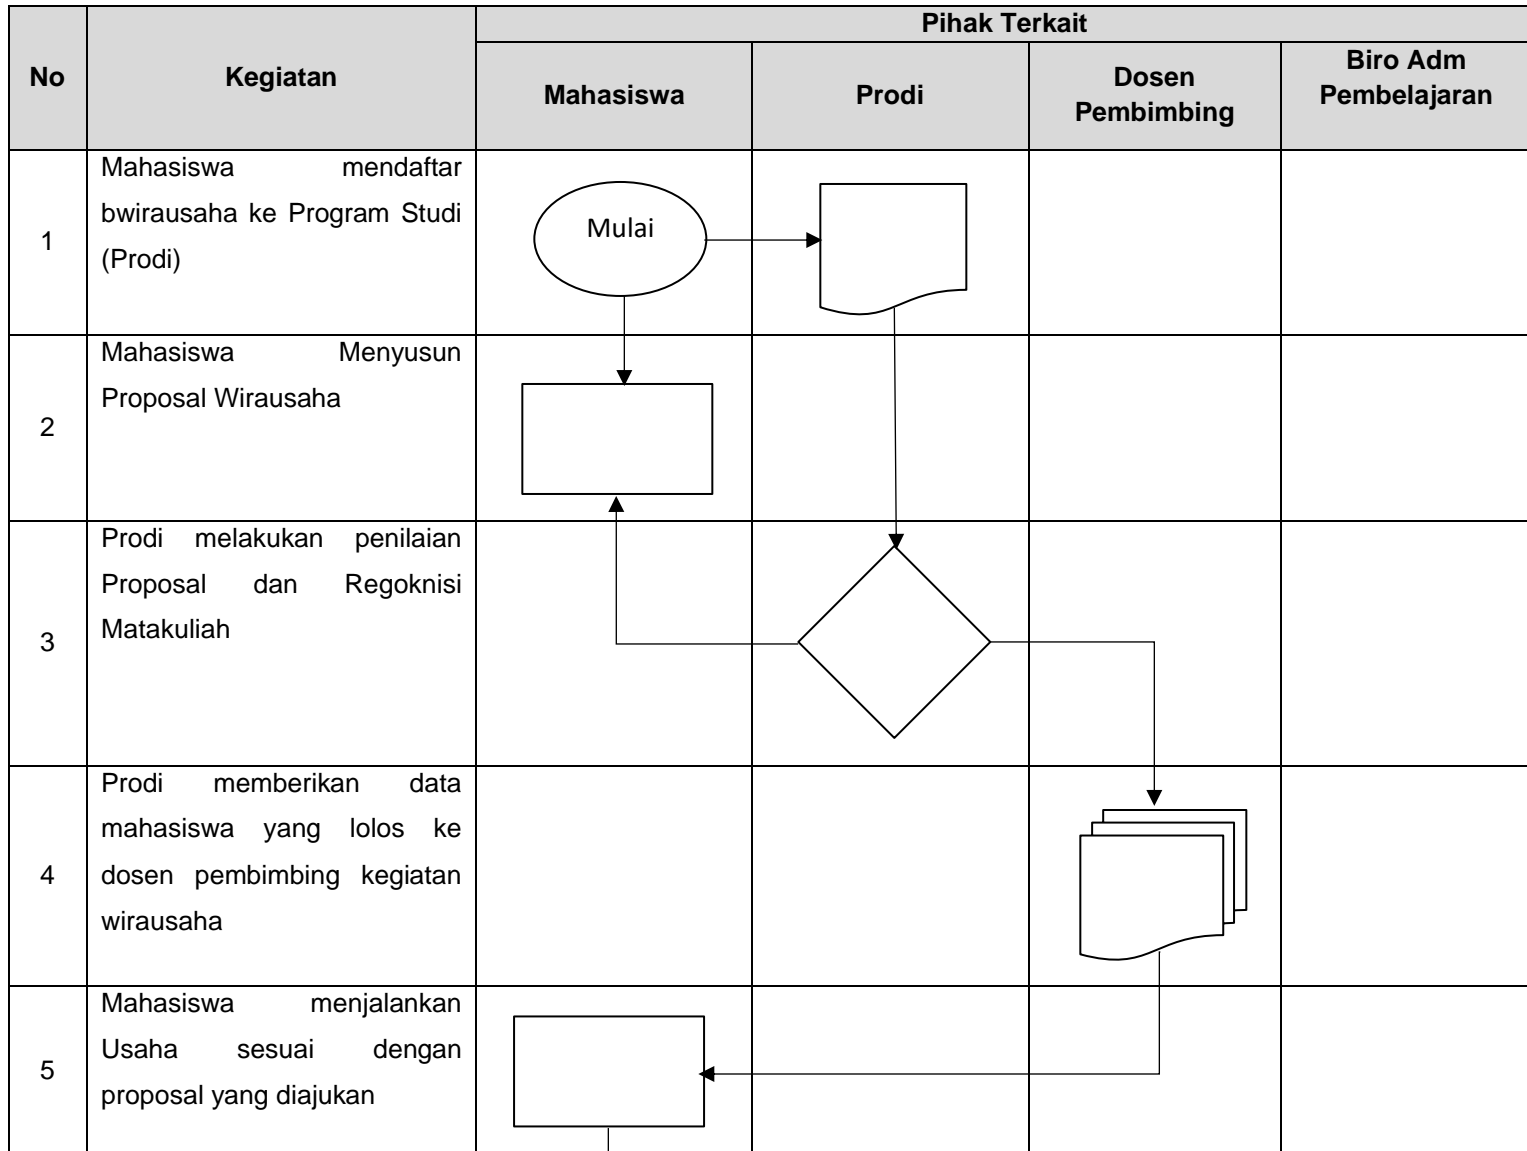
| No | Kegiatan | Pihak Terkait | | | |
|---|---|---|---|---|---|
| | | Mahasiswa | Prodi | Dosen Pembimbing | Biro Adm Pembelajaran |
| 1 | Mahasiswa mendaftar bwirausaha ke Program Studi (Prodi) | Mulai | | | |
| 2 | Mahasiswa Menyusun Proposal Wirausaha | | | | |
| 3 | Prodi melakukan penilaian Proposal dan Regoknisi Matakuliah | | | | |
| 4 | Prodi memberikan data mahasiswa yang lolos ke dosen pembimbing kegiatan wirausaha | | | | |
| 5 | Mahasiswa menjalankan Usaha sesuai dengan proposal yang diajukan | | | | |